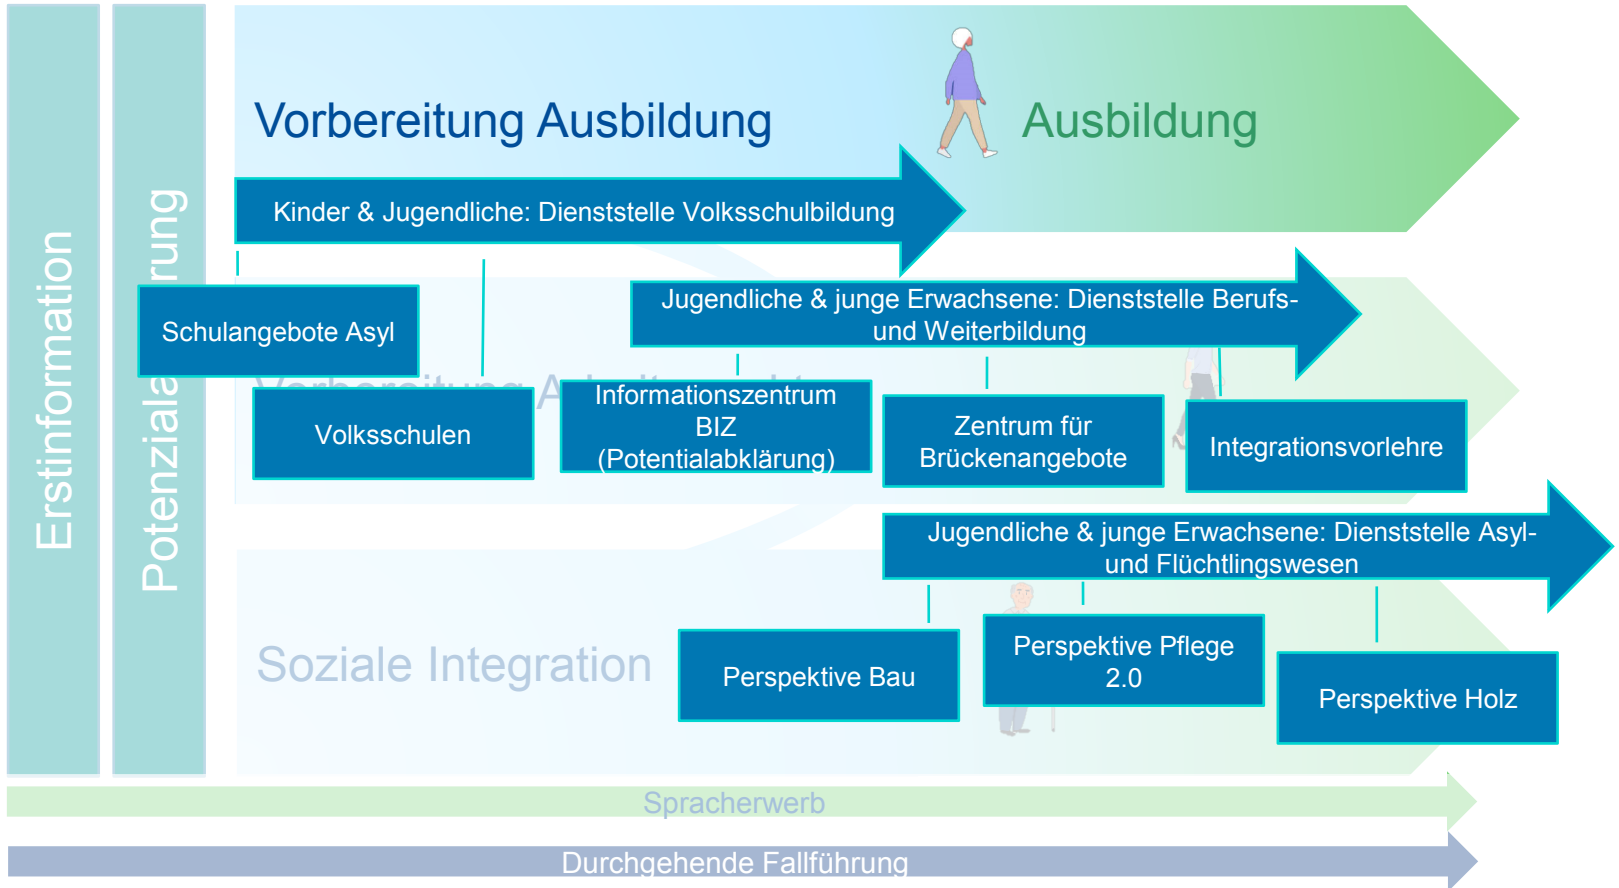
Erstinformation

Potenziala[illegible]rung

Vorbereitung Ausbildung

Ausbildung

Kinder & Jugendliche: Dienststelle Volksschulbildung

Schulangebote Asyl

Jugendliche & junge Erwachsene: Dienststelle Berufs- und Weiterbildung

Vorbereitung A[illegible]

Volksschulen

Informationszentrum BIZ (Potentialabklärung)

Zentrum für Brückenangebote

Integrationsvorlehre

Jugendliche & junge Erwachsene: Dienststelle Asyl- und Flüchtlingswesen

Soziale Integration

Perspektive Bau

Perspektive Pflege 2.0

Perspektive Holz

Spracherwerb

Durchgehende Fallführung